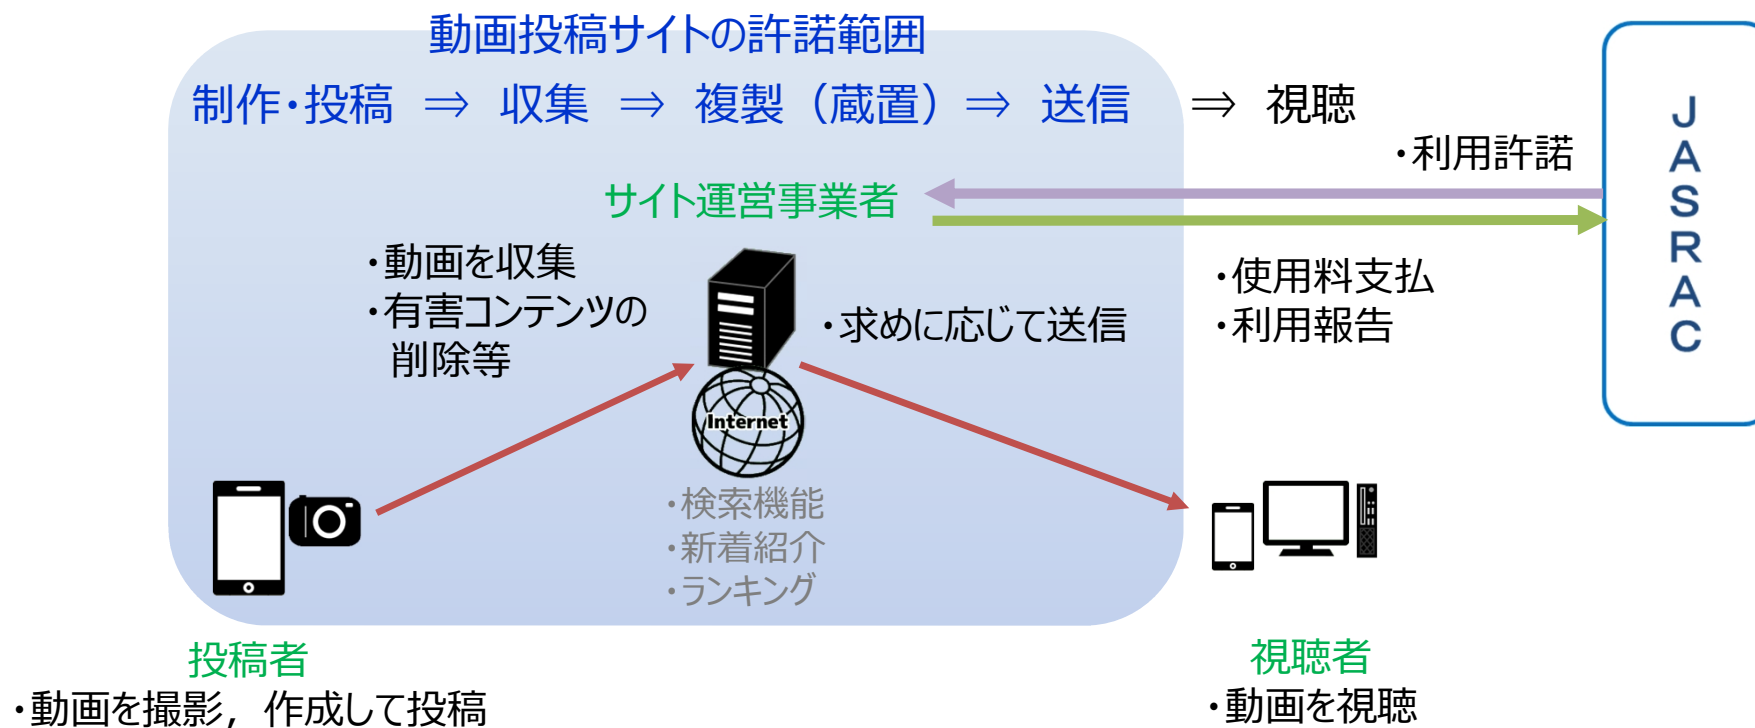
動画投稿サイトの許諾範囲

制作・投稿 ⇒ 収集 ⇒ 複製（蔵置）⇒ 送信 ⇒ 視聴

・利用許諾

サイト運営事業者

・使用料支払
・利用報告

JASRAC

・動画を収集
・有害コンテンツの削除等

・求めに応じて送信

Internet

・検索機能
・新着紹介
・ランキング

投稿者
・動画を撮影，作成して投稿

視聴者
・動画を視聴